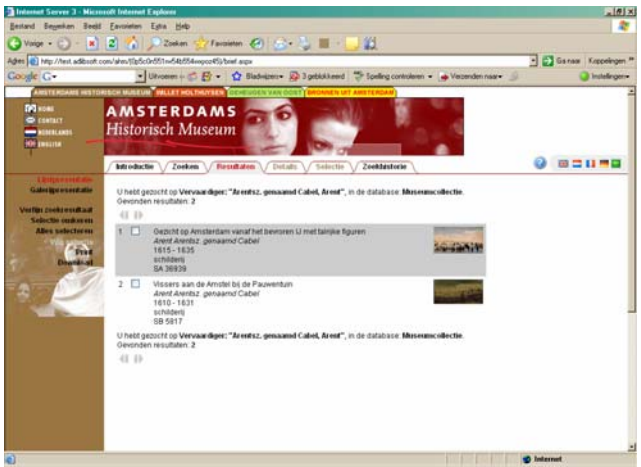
Internet Server 3 - Microsoft Internet Explorer

Bestand Bewerken Beeld Favorieten Extra Help

Vorige Zoeken Favorieten

Adres http://test.adlibsoft.com/ahm/(0p5c0r551rw54b554wepoz45)/brief.aspx

Ga naar Koppelingen

Google G- Uitvoeren Bladwijzers 3 geblokkeerd Spelling controleren Verzenden naar Instellingen

AMSTERDAMS HISTORISCH MUSEUM WILLET HOLTHUYSEN GEHEUGEN VAN OOST BRONNEN UIT AMSTERDAM

HOME
CONTACT
NEDERLANDS
ENGLISH

AMSTERDAMS
Historisch Museum

Introductie Zoeken Resultaten Details Selectie Zoekhistorie

Lijstpresentatie
Galerijpresentatie

Verfijn zoekresultaat
Selectie ongedaan
Alles selecteren

Print
Download

U hebt gezocht op Vervaardiger: "Arentsz. genaamd Cabel, Arent", in de database: Museumcollectie.
Gevonden resultaten: 2

1 Gezicht op Amsterdam vanaf het bevroren IJ met talrijke figuren
Arent Arentsz. genaamd Cabel
1615 - 1635
schilderij
SA 36939

2 Vissers aan de Amstel bij de Pauwentuin
Arent Arentsz. genaamd Cabel
1610 - 1631
schilderij
SB 5817

U hebt gezocht op Vervaardiger: "Arentsz. genaamd Cabel, Arent", in de database: Museumcollectie.
Gevonden resultaten: 2

Internet